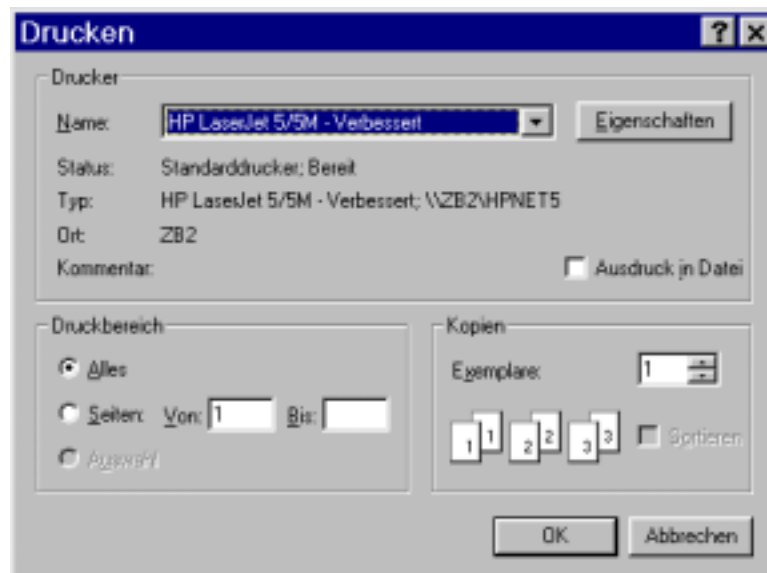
Drucken

?

Drucker

Name: HP LaserJet 5/5M - Verbessert

Eigenschaften

Status: Standarddrucker; Bereit

Typ: HP LaserJet 5/5M - Verbessert; \\ZB2\HPNET5

Ort: ZB2

Kommentar:

Ausdruck in Datei

Druckbereich

Alles

Seiten: Von: 1 Bis:

Auswahl

Kopien

Exemplare: 1

1 1 2 2 3 3

Sortieren

OK

Abbrechen